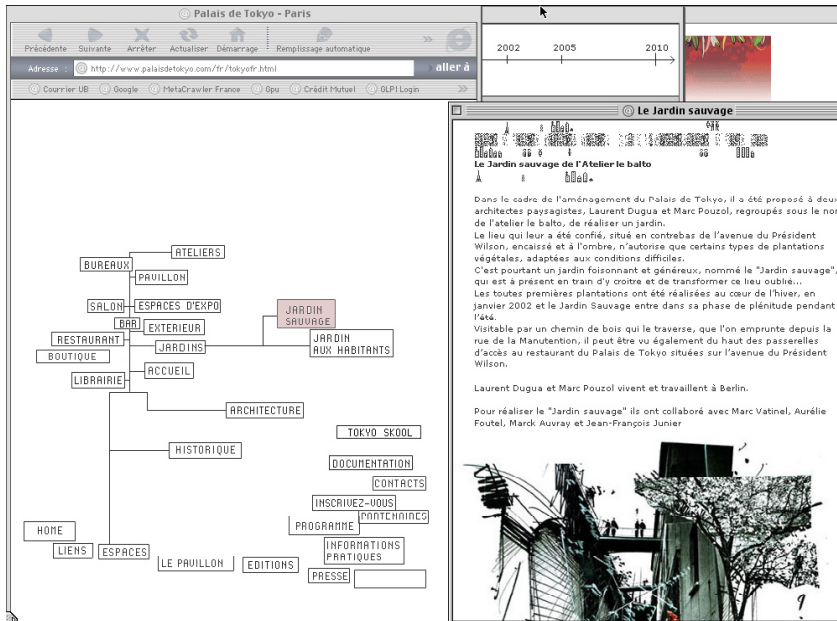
Palais de Tokyo - Paris

Précédente Suivante Arrêter Actualiser Démarrage Remplissage automatique

Adresse http://www.palaisdetokyo.com/fr/tokyofr.html aller à

Courrier UB Google MetaCrawler France Opu Crédit Mutuel GLPI Login

2002 2005 2010

ATELIERS
BUREAUX
PAVILLON
SALON
ESPACES D'EXPO
BAR
EXTERIEUR
RESTAURANT
JARDINS
BOUTIQUE
ACCUEIL
LIBRAIRIE
JARDIN SAUVAGE
JARDIN AUX HABITANTS
ARCHITECTURE
HISTORIQUE
TOKYO SKOOL
DOCUMENTATION
CONTACTS
INSCRIVEZ-VOUS
PARTENAIRES
PROGRAMME
INFORMATIONS PRATIQUES
PRESSE
HOME
LIENS
ESPACES
LE PAVILLON
EDITIONS

Le Jardin sauvage

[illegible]

Le Jardin sauvage de l'Atelier le balto

Dans le cadre de l'aménagement du Palais de Tokyo, il a été proposé à deux architectes paysagistes, Laurent Dugua et Marc Pouzol, regroupés sous le nom de l'atelier le balto, de réaliser un jardin.
Le lieu qui leur a été confié, situé en contrebas de l'avenue du Président Wilson, encaissé et à l'ombre, n'autorise que certains types de plantations végétales, adaptées aux conditions difficiles.
C'est pourtant un jardin foisonnant et généreux, nommé le "Jardin sauvage", qui est à présent en train d'y croitre et de transformer ce lieu oublié...
Les toutes premières plantations ont été réalisées au cœur de l'hiver, en janvier 2002 et le Jardin Sauvage entre dans sa phase de plénitude pendant l'été.
Visitable par un chemin de bois qui le traverse, que l'on emprunte depuis la rue de la Manutention, il peut être vu également du haut des passerelles d'accès au restaurant du Palais de Tokyo situées sur l'avenue du Président Wilson.

Laurent Dugua et Marc Pouzol vivent et travaillent à Berlin.

Pour réaliser le "Jardin sauvage" ils ont collaboré avec Marc Vatinel, Aurélie Foutel, Marck Auvray et Jean-François Junier